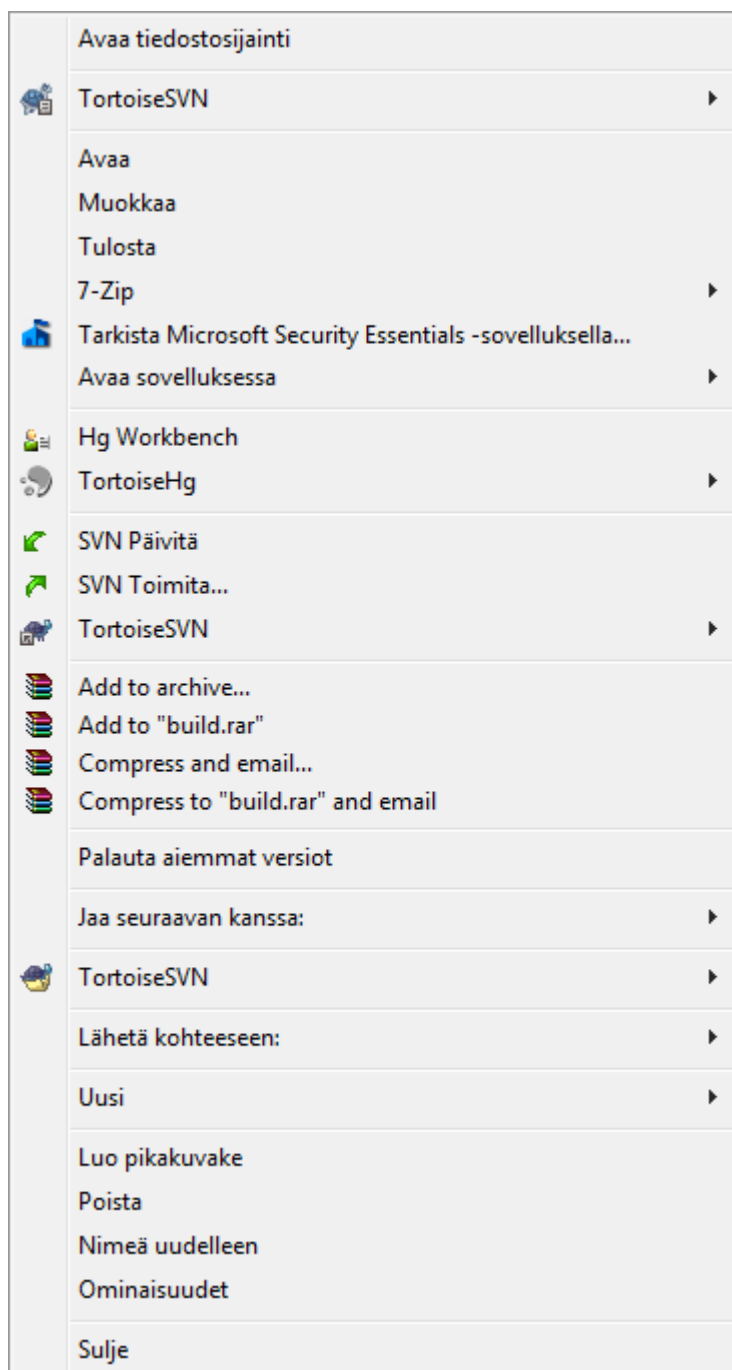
Avaa tiedostosijainti

TortoiseSVN

Avaa
Muokkaa
Tulosta
7-Zip
Tarkista Microsoft Security Essentials -sovelluksella...
Avaa sovelluksessa

Hg Workbench
TortoiseHg

SVN Päivitä
SVN Toimita...
TortoiseSVN

Add to archive...
Add to "build.rar"
Compress and email...
Compress to "build.rar" and email

Palauta aiemmat versiot

Jaa seuraavan kanssa:

TortoiseSVN

Lähetä kohteeseen:

Uusi

Luo pikakuvake
Poista
Nimeä uudelleen
Ominaisuudet

Sulje